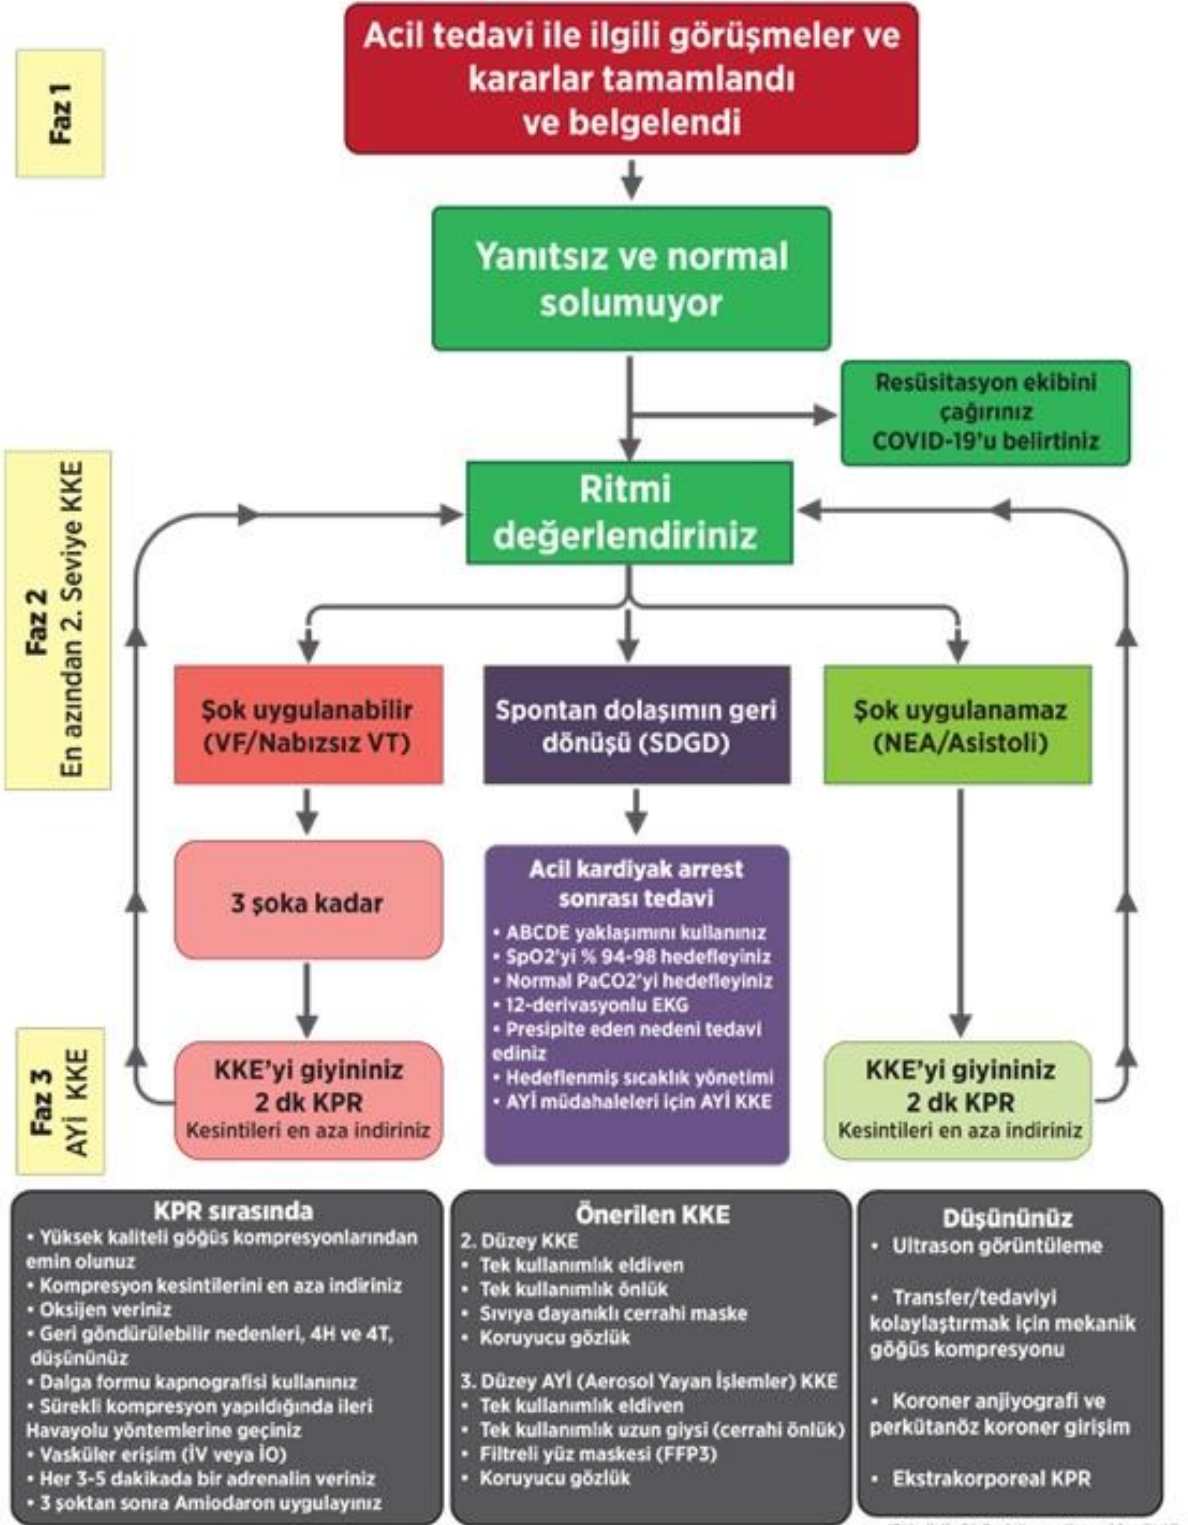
Faz 1

Acil tedavi ile ilgili görüşmeler ve kararlar tamamlandı ve belgelendi

Yanıtsız ve normal solumuyor

Resüsitasyon ekibini çağırınız COVID-19'u belirtiniz

Faz 2
En azından 2. Seviye KKE

Ritmi değerlendiriniz

Şok uygulanabilir (VF/Nabızsız VT)

Spontan dolaşımın geri dönüşü (SDGD)

Şok uygulanamaz (NEA/Asistoli)

3 şoka kadar

Acil kardiyak arrest sonrası tedavi
• ABCDE yaklaşımını kullanınız
• SpO2'yi % 94-98 hedefleyiniz
• Normal PaCO2'yi hedefleyiniz
• 12-derivasyonlu EKG
• Presipite eden nedeni tedavi ediniz
• Hedeflenmiş sıcaklık yönetimi
• AYİ müdahaleleri için AYİ KKE

Faz 3
AYİ KKE

KKE'yi giyininiz
2 dk KPR
Kesintileri en aza indiriniz

KKE'yi giyininiz
2 dk KPR
Kesintileri en aza indiriniz

KPR sırasında
• Yüksek kaliteli göğüs kompresyonlarından emin olunuz
• Kompresyon kesintilerini en aza indiriniz
• Oksijen veriniz
• Geri göndürülebilir nedenleri, 4H ve 4T, düşününüz
• Dalga formu kapnografisi kullanınız
• Sürekli kompresyon yapıldığında ileri Havayolu yöntemlerine geçiniz
• Vasküler erişim (İV veya İO)
• Her 3-5 dakikada bir adrenalin veriniz
• 3 şoktan sonra Amiodaron uygulayınız

Önerilen KKE
2. Düzey KKE
• Tek kullanımlık eldiven
• Tek kullanımlık önlük
• Sıvıya dayanıklı cerrahi maske
• Koruyucu gözlük

3. Düzey AYİ (Aerosol Yayan İşlemler) KKE
• Tek kullanımlık eldiven
• Tek kullanımlık uzun giysi (cerrahi önlük)
• Filtreli yüz maskesi (FFP3)
• Koruyucu gözlük

Düşününüz
• Ultrason görüntüleme

• Transfer/tedaviyi kolaylaştırmak için mekanik göğüs kompresyonu

• Koroner anjiyografi ve perkütanöz koroner girişim

• Ekstrakorporeal KPR